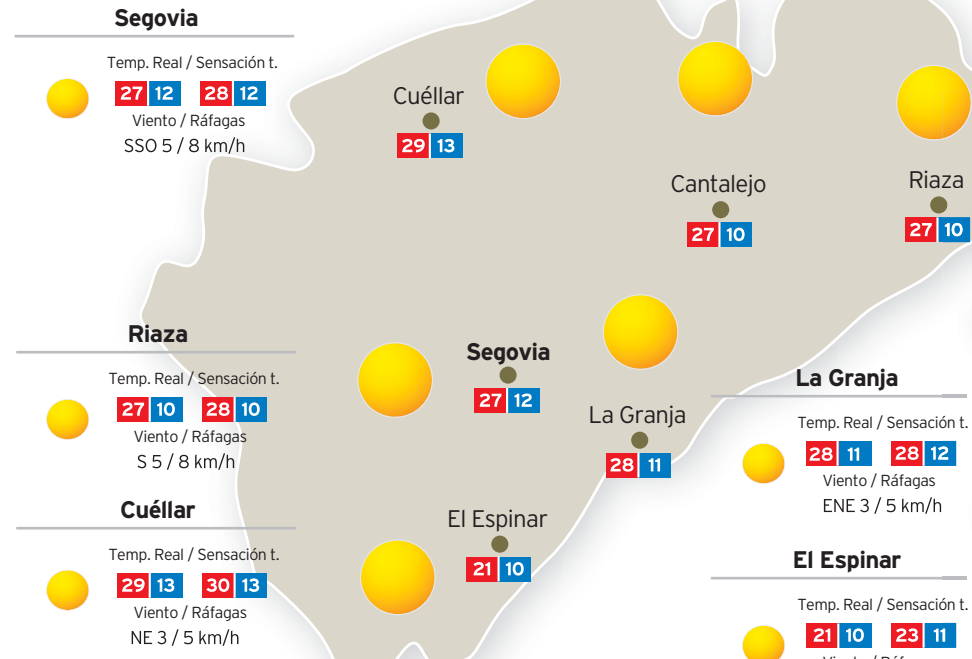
Segovia

Temp. Real / Sensación t.

27 12 28 12

Viento / Ráfagas

SSO 5 / 8 km/h

Riaza

Temp. Real / Sensación t.

27 10 28 10

Viento / Ráfagas

S 5 / 8 km/h

Cuéllar

Temp. Real / Sensación t.

29 13 30 13

Viento / Ráfagas

NE 3 / 5 km/h

Cuéllar
29 13

Cantalejo
27 10

Riaza
27 10

Segovia
27 12

La Granja
28 11

El Espinar
21 10

La Granja

Temp. Real / Sensación t.

28 11 28 12

Viento / Ráfagas

ENE 3 / 5 km/h

El Espinar

Temp. Real / Sensación t.

21 10 23 11

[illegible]